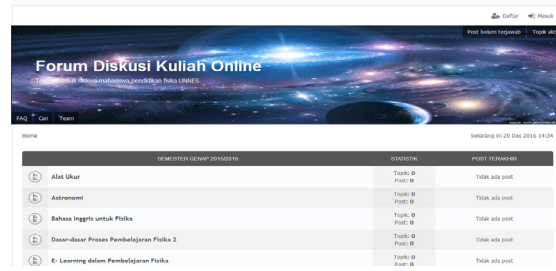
Daftar Masuk

Post belum terjawab Topik akt

Forum Diskusi Kuliah Online

Tempat untuk diskusi mahasiswa pendidikan fisika UNNES

FAQ Cari Team

Home

Sekarang ini 20 Des 2016 14:34

| SEMESTER GENAP 2015/2016 | STATISTIK | POST TERAKHIR |
|---|---|---|
| Alat Ukur | Topik: 0 Post: 0 | Tidak ada post |
| Astronomi | Topik: 0 Post: 0 | Tidak ada post |
| Bahasa Inggris untuk Fisika | Topik: 0 Post: 0 | Tidak ada post |
| Dasar-dasar Proses Pembelajaran Fisika 2 | Topik: 0 Post: 0 | Tidak ada post |
| E- Learning dalam Pembelajaran Fisika | Topik: 0 Post: 0 | Tidak ada post |